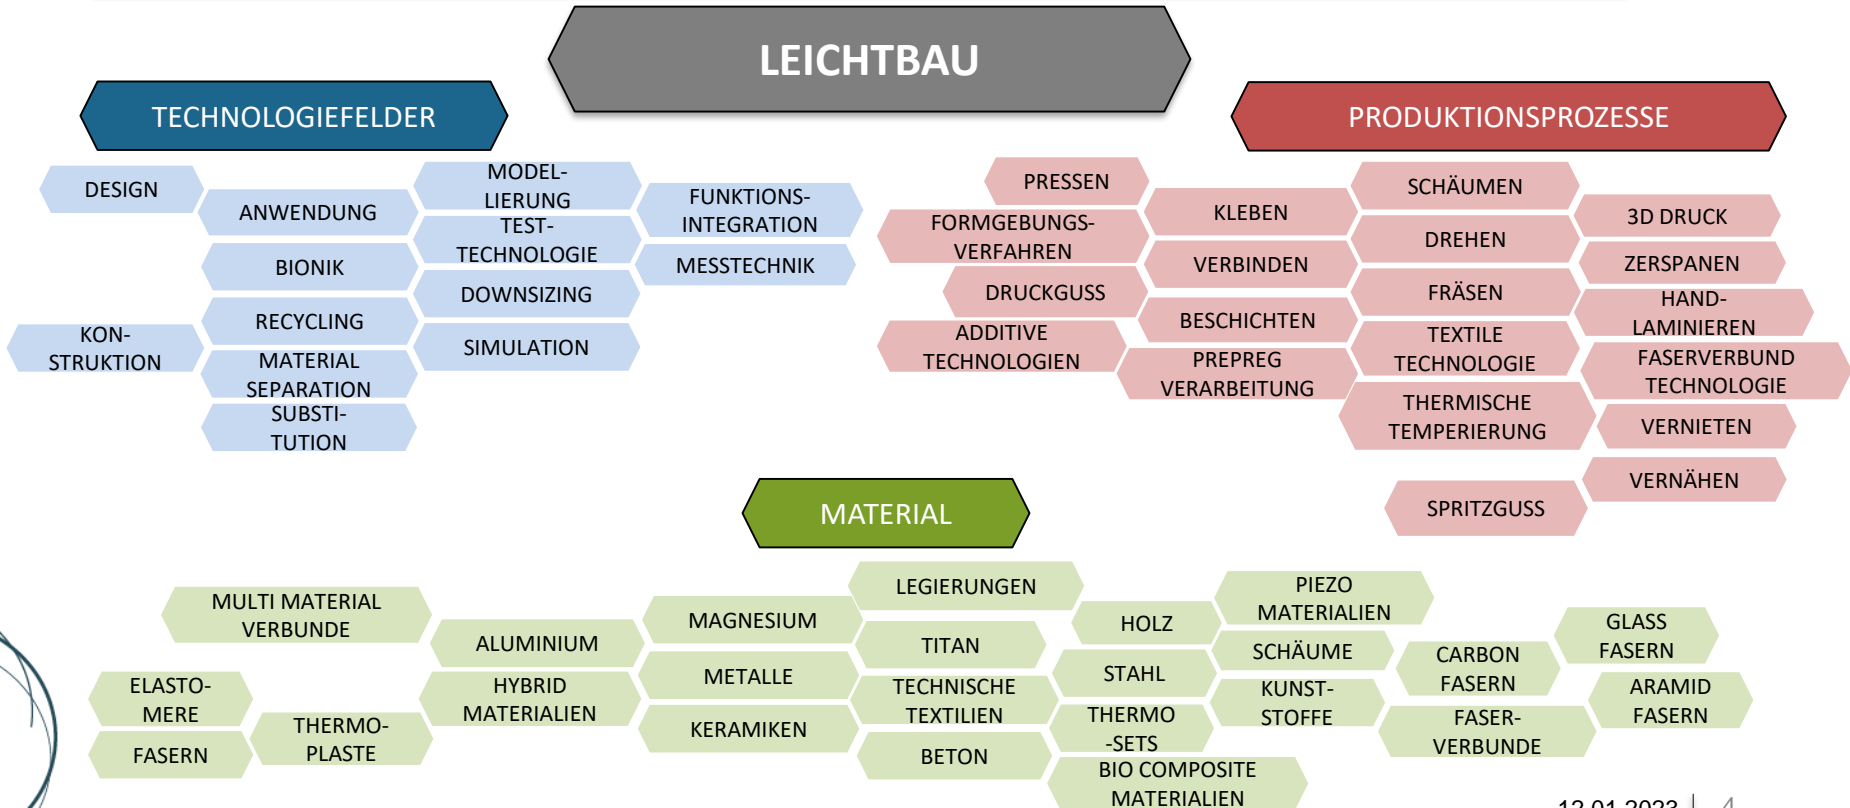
LEICHTBAU

TECHNOLOGIEFELDER

DESIGN
ANWENDUNG
MODELLIERUNG
TEST-TECHNOLOGIE
FUNKTIONS-INTEGRATION
MESSTECHNIK
BIONIK
DOWNSIZING
RECYCLING
KON-STRUKTION
MATERIAL SEPARATION
SIMULATION
SUBSTITUTION

PRODUKTIONSPROZESSE

PRESSEN
FORMGEBUNGS-VERFAHREN
KLEBEN
SCHÄUMEN
3D DRUCK
DREHEN
VERBINDEN
ZERSPANEN
DRUCKGUSS
FRÄSEN
HAND-LAMINIEREN
BESCHICHTEN
ADDITIVE TECHNOLOGIEN
TEXTILE TECHNOLOGIE
PREPREG VERARBEITUNG
FASERVERBUND TECHNOLOGIE
THERMISCHE TEMPERIERUNG
VERNIETEN
VERNÄHEN
SPRITZGUSS

MATERIAL

LEGIERUNGEN
PIEZO MATERIALIEN
MULTI MATERIAL VERBUNDE
MAGNESIUM
HOLZ
GLASS FASERN
ALUMINIUM
TITAN
SCHÄUME
CARBON FASERN
METALLE
STAHL
ELASTO-MERE
HYBRID MATERIALIEN
TECHNISCHE TEXTILIEN
KUNST-STOFFE
ARAMID FASERN
THERMO-PLASTE
THERMO-SETS
FASER-VERBUNDE
KERAMIKEN
FASERN
BETON
BIO COMPOSITE MATERIALIEN

12.01.2023 | 4